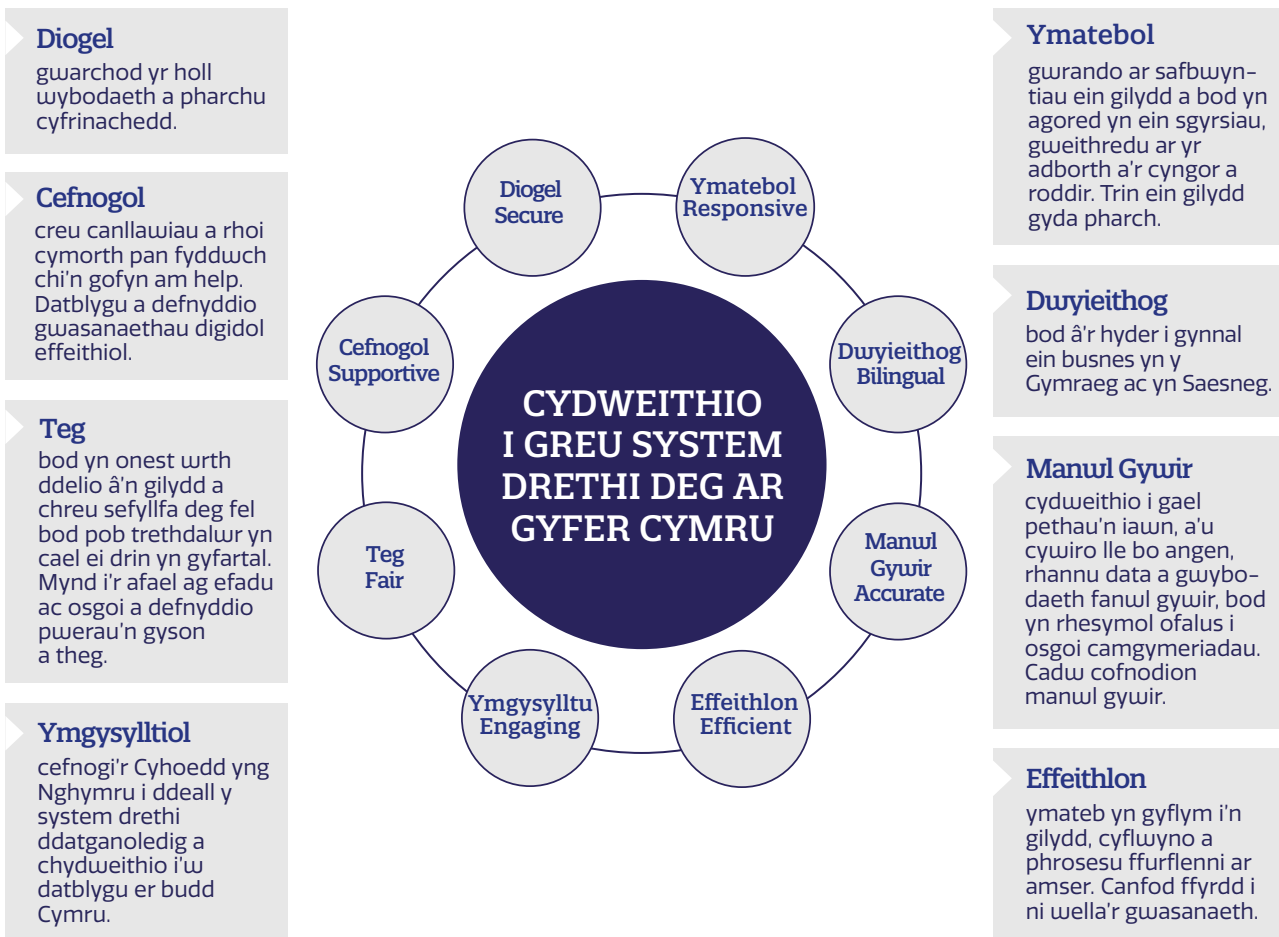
Diogel
gwarchod yr holl wybodaeth a pharchu cyfrinachedd.

Cefnogol
creu canllawiau a rhoi cymorth pan fyddwch chi'n gofyn am help. Datblygu a defnyddio gwasanaethau digidol effeithiol.

Teg
bod yn onest wrth ddelio â'n gilydd a chreu sefyllfa deg fel bod pob trethdalwr yn cael ei drin yn gyfartal. Mynd i'r afael ag efadu ac osgoi a defnyddio pwerau'n gyson a theg.

Ymgysylltiol
cefnogi'r Cyhoedd yng Nghymru i ddeall y system drethi ddatganoledig a chydweithio i'w datblygu er budd Cymru.

Diogel Secure

Ymatebol Responsive

Cefnogol Supportive

CYDWEITHIO I GREU SYSTEM DRETHI DEG AR GYFER CYMRU

Dwyieithog Bilingual

Teg Fair

Manwl Gywir Accurate

Ymgysylltu Engaging

Effeithlon Efficient

Ymatebol
gwrando ar safbwyntiau ein gilydd a bod yn agored yn ein sgyrsiau, gweithredu ar yr adborth a'r cyngor a roddir. Trin ein gilydd gyda pharch.

Dwyieithog
bod â'r hyder i gynnal ein busnes yn y Gymraeg ac yn Saesneg.

Manwl Gywir
cydweithio i gael pethau'n iawn, a'u cywiro lle bo angen, rhannu data a gwybodaeth fanwl gywir, bod yn rhesymol ofalus i osgoi camgymeriadau. Cadw cofnodion manwl gywir.

Effeithlon
ymateb yn gyflym i'n gilydd, cyflwyno a phrosesu ffurflenni ar amser. Canfod ffyrdd i ni wella'r gwasanaeth.